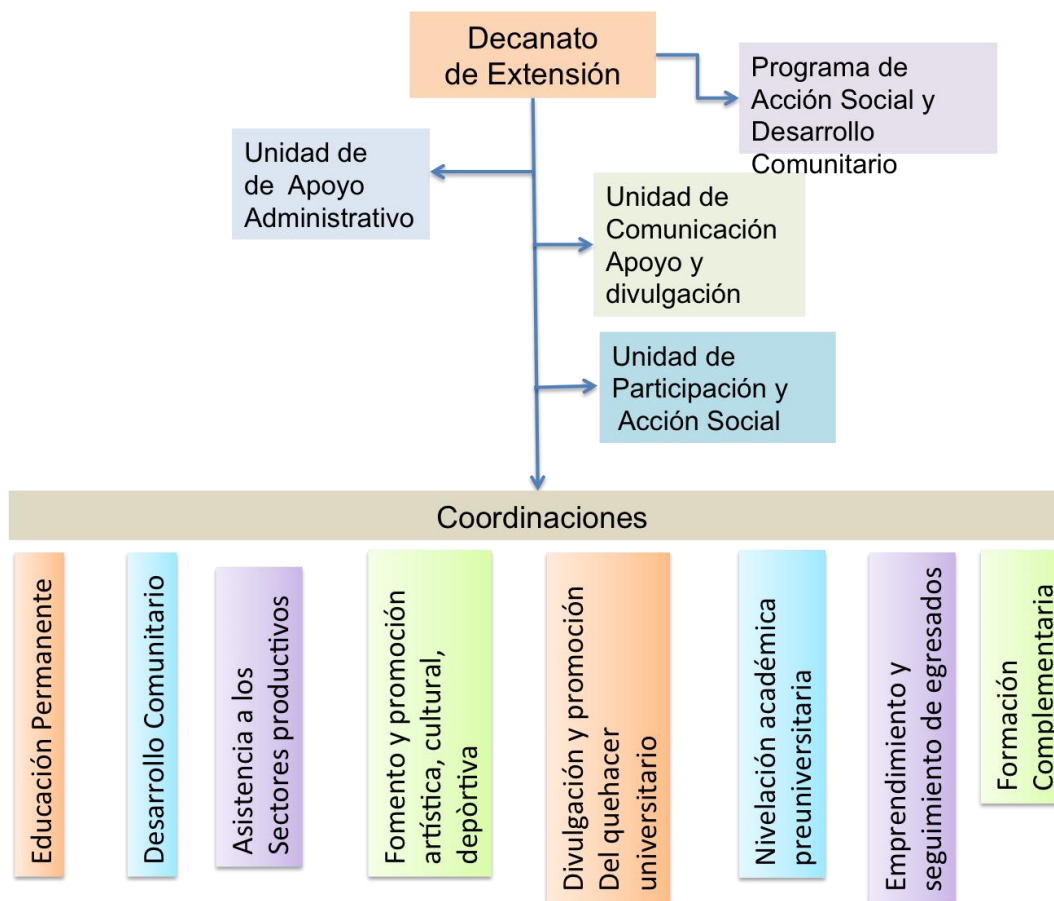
Decanato de Extensión

Programa de Acción Social y Desarrollo Comunitario

Unidad de de Apoyo Administrativo

Unidad de Comunicación Apoyo y divulgación

Unidad de Participación y Acción Social

Coordinaciones

Educación Permanente

Desarrollo Comunitario

Asistencia a los Sectores productivos

Fomento y promoción artística, cultural, depòrtiva

Divulgación y promoción Del quehacer universitario

Nivelación académica preuniversitaria

Emprendimiento y seguimiento de egresados

Formación Complementaria